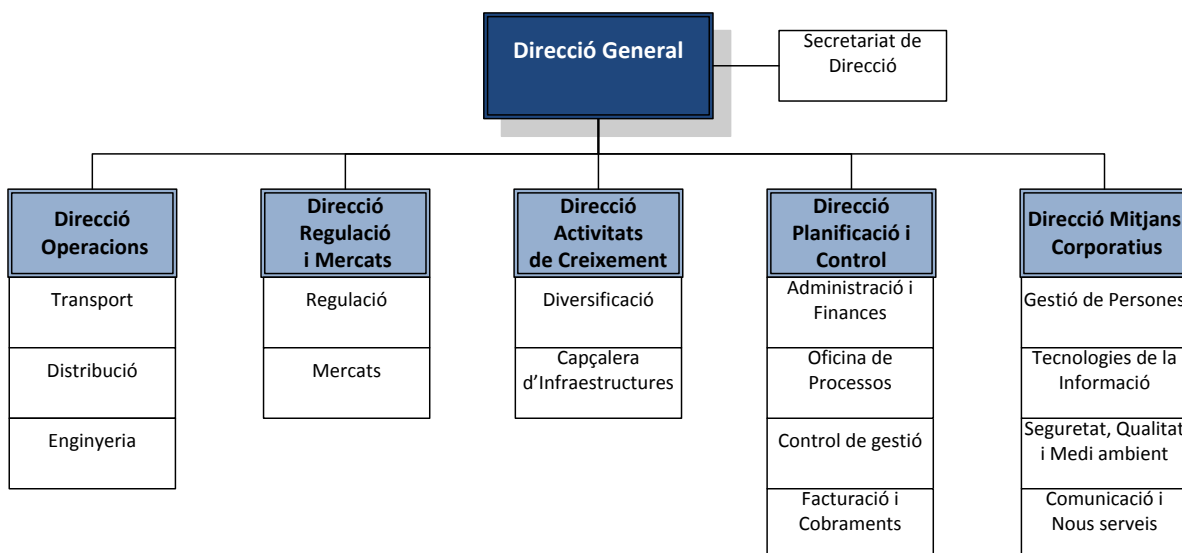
Direcció General

Secretariat de Direcció

Direcció Operacions

Transport

Distribució

Enginyeria

Direcció Regulació i Mercats

Regulació

Mercats

Direcció Activitats de Creixement

Diversificació

Capçalera d’Infraestructures

Direcció Planificació i Control

Administració i Finances

Oficina de Processos

Control de gestió

Facturació i Cobraments

Direcció Mitjans Corporatius

Gestió de Persones

Tecnologies de la Informació

Seguretat, Qualitat i Medi ambient

Comunicació i Nous serveis